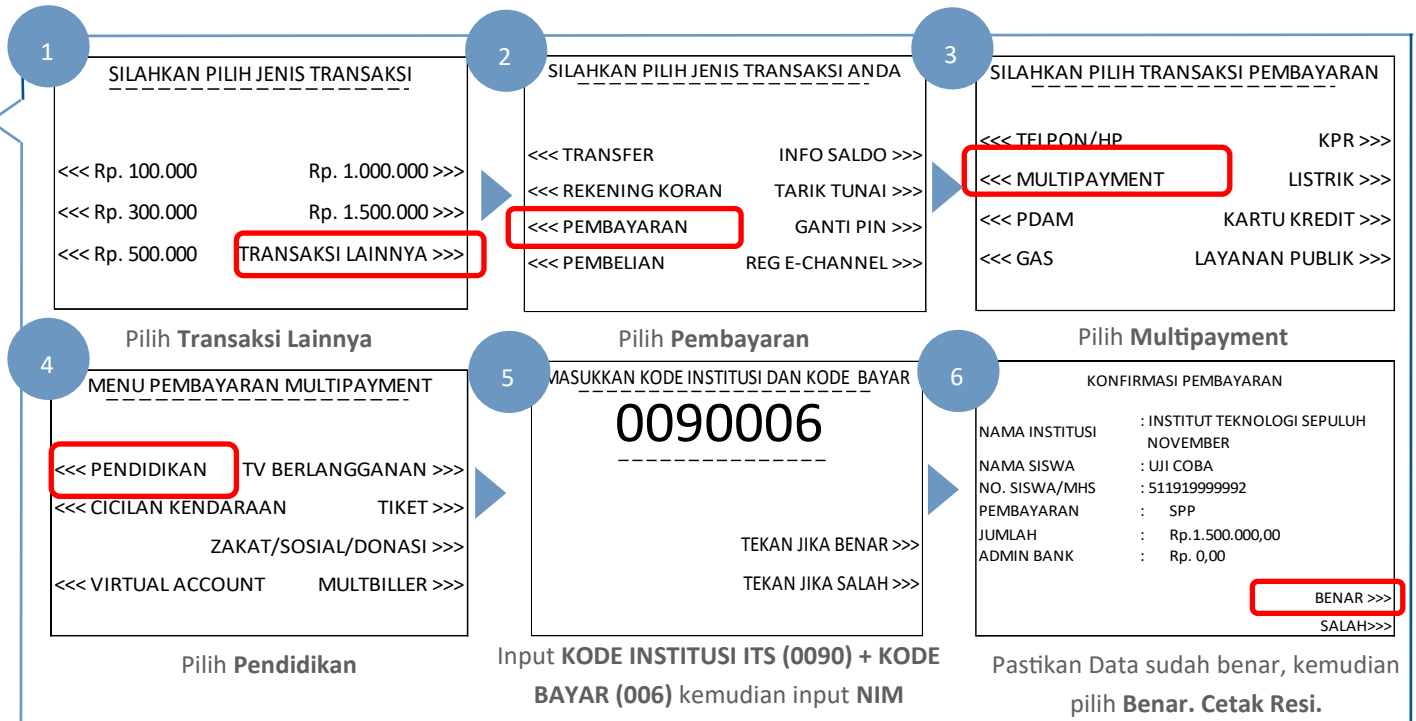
1

SILAHKAN PILIH JENIS TRANSAKSI

<<< Rp. 100.000 Rp. 1.000.000 >>>
<<< Rp. 300.000 Rp. 1.500.000 >>>
<<< Rp. 500.000 TRANSAKSI LAINNYA >>>

Pilih **Transaksi Lainnya**

2

SILAHKAN PILIH JENIS TRANSAKSI ANDA

<<< TRANSFER INFO SALDO >>>
<<< REKENING KORAN TARIK TUNAI >>>
<<< PEMBAYARAN GANTI PIN >>>
<<< PEMBELIAN REG E-CHANNEL >>>

Pilih **Pembayaran**

3

SILAHKAN PILIH TRANSAKSI PEMBAYARAN

<<< TELPON/HP KPR >>>
<<< MULTIPAYMENT LISTRIK >>>
<<< PDAM KARTU KREDIT >>>
<<< GAS LAYANAN PUBLIK >>>

Pilih **Multipayment**

4

MENU PEMBAYARAN MULTIPAYMENT

<<< PENDIDIKAN TV BERLANGGANAN >>>
<<< CICILAN KENDARAAN TIKET >>>
ZAKAT/SOSIAL/DONASI >>>
<<< VIRTUAL ACCOUNT MULTBILLER >>>

Pilih **Pendidikan**

5

MASUKKAN KODE INSTITUSI DAN KODE BAYAR

0090006

TEKAN JIKA BENAR >>>
TEKAN JIKA SALAH >>>

Input **KODE INSTITUSI ITS (0090) + KODE BAYAR (006)** kemudian input **NIM**

6

KONFIRMASI PEMBAYARAN

NAMA INSTITUSI : INSTITUT TEKNOLOGI SEPULUH NOVEMBER
NAMA SISWA : UJI COBA
NO. SISWA/MHS : 511919999992
PEMBAYARAN : SPP
JUMLAH : Rp.1.500.000,00
ADMIN BANK : Rp. 0,00

BENAR >>>
SALAH>>>

Pastikan Data sudah benar, kemudian pilih **Benar. Cetak Resi.**